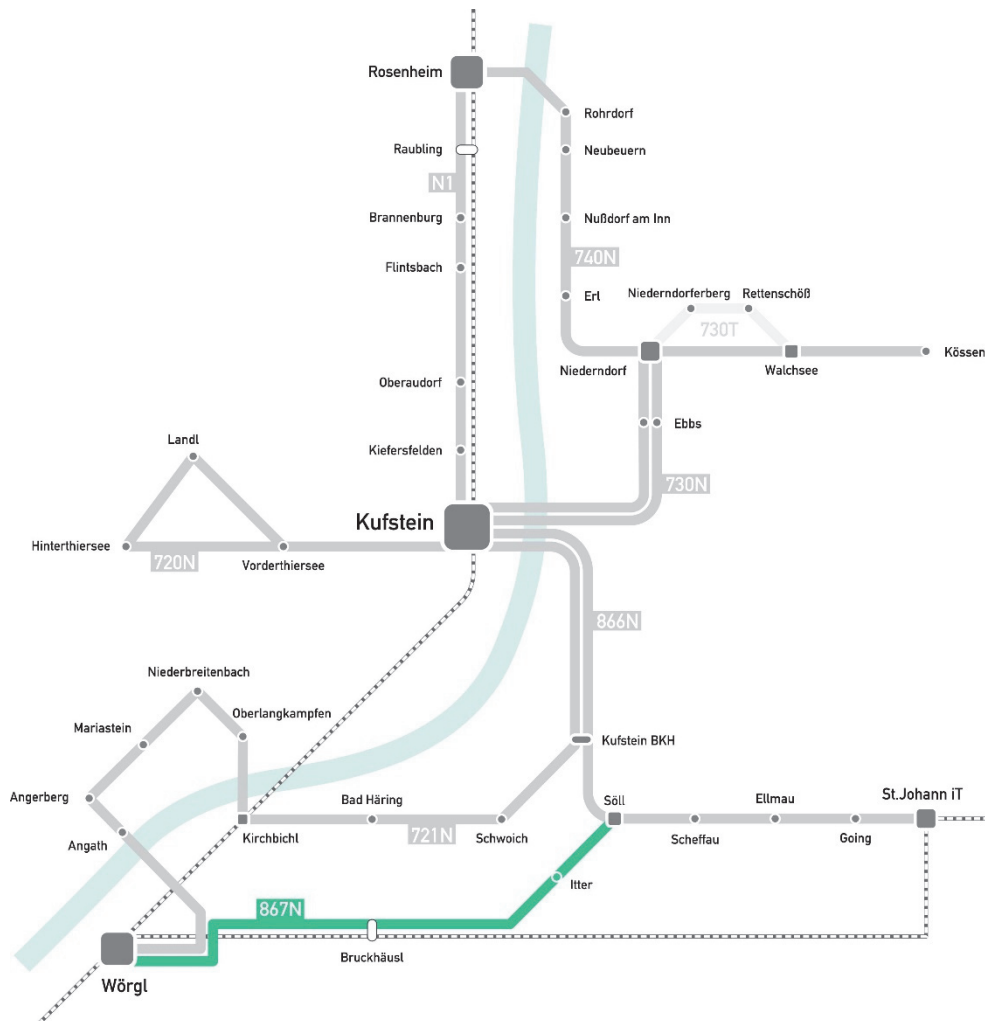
Rosenheim
Rohrdorf
Raubling
Neubeuern
N1
Brannenburg
Nußdorf am Inn
Flintsbach
740N
Erl
Niederndorferberg
Rettenschöß
730T
Niederndorf
Walchsee
Kössen
Oberaudorf
Ebbs
Landl
Kiefersfelden
730N
Kufstein
Hinterthiersee
720N
Vorderthiersee
866N
Niederbreitenbach
Oberlangkampfen
Mariastein
Kufstein BKH
Angerberg
Bad Häring
Söll
Ellmau
St.Johann iT
Angath
Kirchbichl
721N
Schwoich
Scheffau
Going
Itter
867N
Bruckhäusl
Wörgl